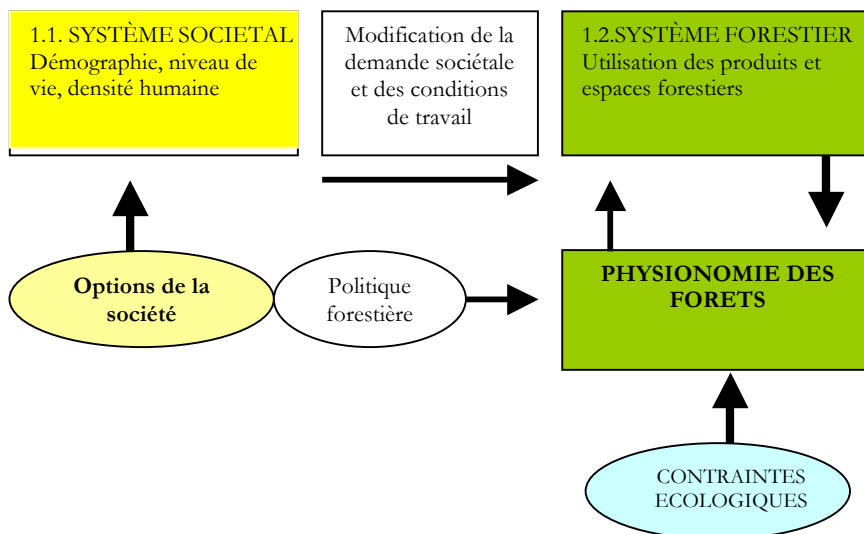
1.1. SYSTÈME SOCIETAL
Démographie, niveau de vie, densité humaine

Modification de la demande sociétale et des conditions de travail

1.2.SYSTÈME FORESTIER
Utilisation des produits et espaces forestiers

Options de la société

Politique forestière

PHYSIONOMIE DES FORETS

CONTRAINTES ECOLOGIQUES